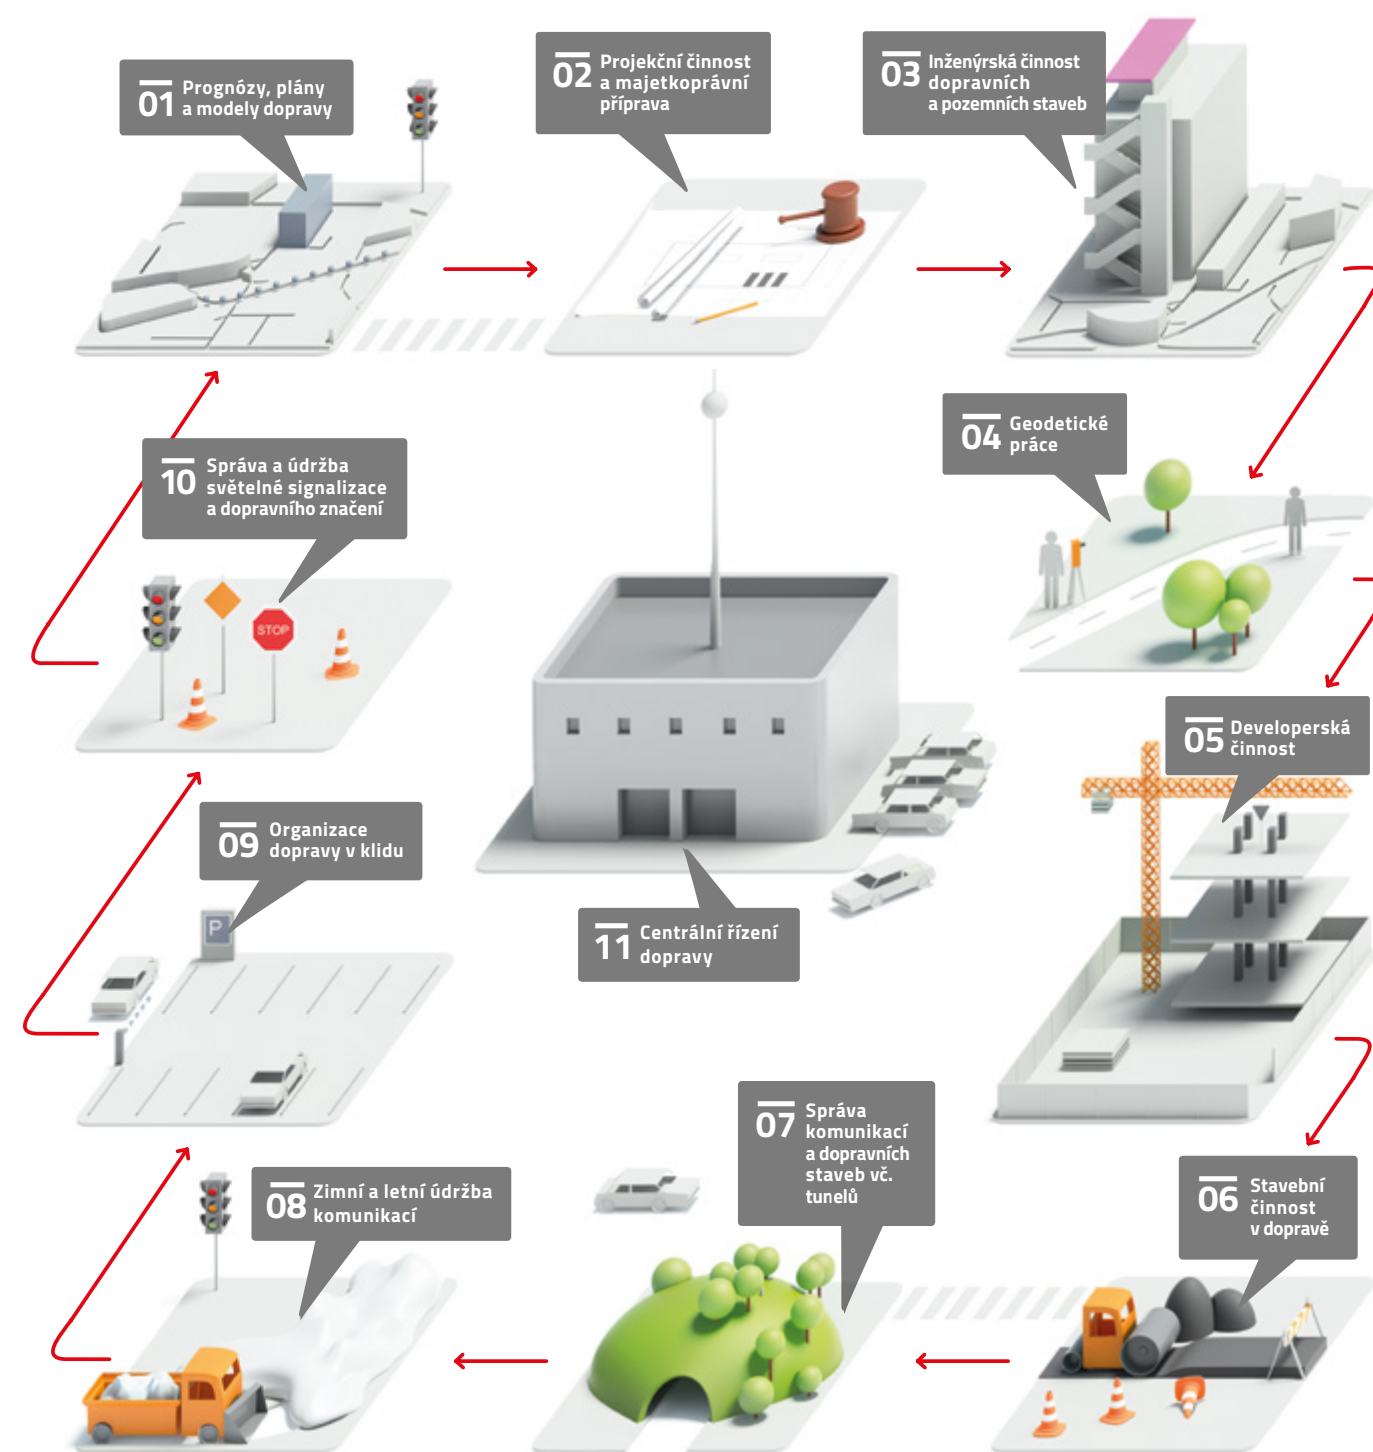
01 Prognózy, plány a modely dopravy

02 Projekční činnost a majetkoprávní příprava

03 Inženýrská činnost dopravních a pozemních staveb

04 Geodetické práce

05 Developerská činnost

06 Stavební činnost v dopravě

07 Správa komunikací a dopravních staveb vč. tunelů

08 Zimní a letní údržba komunikací

09 Organizace dopravy v klidu

10 Správa a údržba světelné signalizace a dopravního značení

11 Centrální řízení dopravy

STOP

P